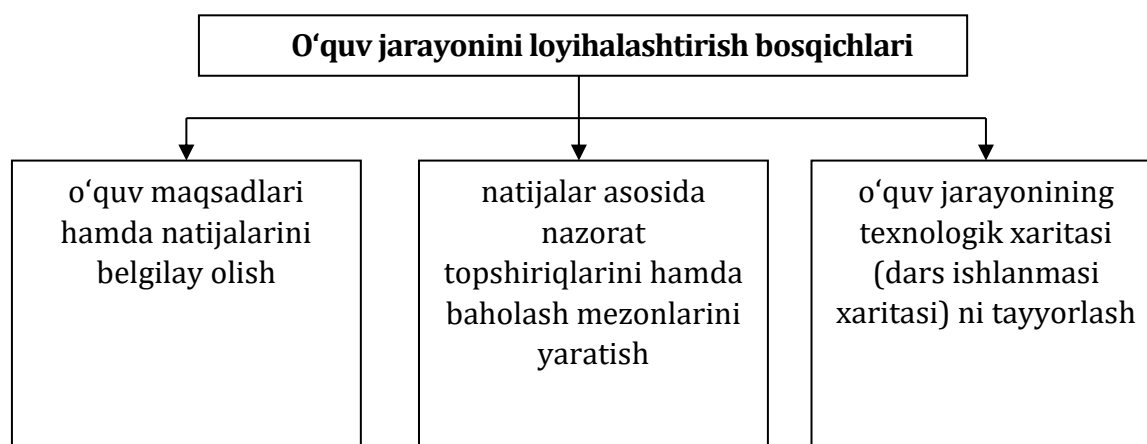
O‘quv jarayonini loyihalashtirish bosqichlari

o‘quv maqsadlari hamda natijalarini belgilay olish

natijalar asosida nazorat topshiriqlarini hamda baholash mezonlarini yaratish

o‘quv jarayonining texnologik xaritasi (dars ishlanmasi xaritasi) ni tayyorlash